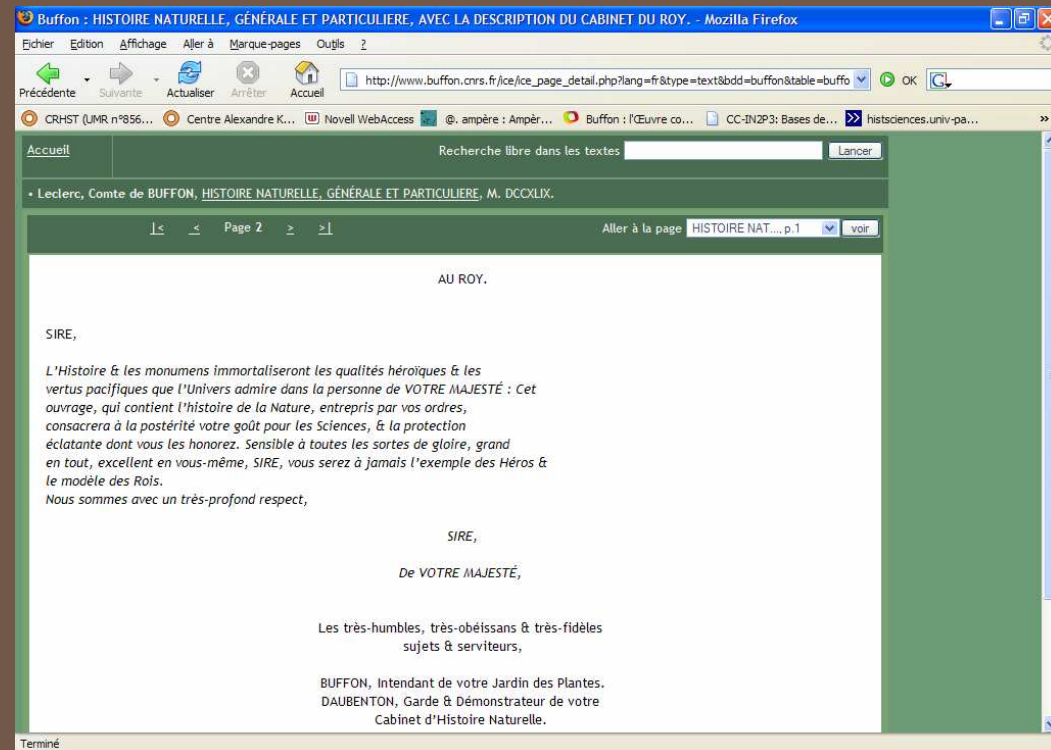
Buffon : HISTOIRE NATURELLE, GÉNÉRALE ET PARTICULIERE, AVEC LA DESCRIPTION DU CABINET DU ROY. - Mozilla Firefox

Fichier Edition Affichage Aller à Marque-pages Outils ?

Précédente Suivante Actualiser Arrêter Accueil http://www.buffon.cnrs.fr/ice/ice_page_detail.php?lang=fr&type=text&bdd=buffon&table=buffo OK G

CRHST (UMR n°856... Centre Alexandre K... Novell WebAccess @. ampère : Ampèr... Buffon : l'Œuvre co... CC-IN2P3: Bases de... histsciences.univ-pa... »

Accueil Recherche libre dans les textes Lancer

• Leclerc, Comte de BUFFON, HISTOIRE NATURELLE, GÉNÉRALE ET PARTICULIERE, M. DCCXLIX.

|< < Page 2 > >| Aller à la page HISTOIRE NAT..., p.1 voir

AU ROY.

SIRE,

L'Histoire & les monumens immortaliseront les qualités héroïques & les vertus pacifiques que l'Univers admire dans la personne de VOTRE MAJESTÉ : Cet ouvrage, qui contient l'histoire de la Nature, entrepris par vos ordres, consacrera à la postérité votre goût pour les Sciences, & la protection éclatante dont vous les honorez. Sensible à toutes les sortes de gloire, grand en tout, excellent en vous-même, SIRE, vous serez à jamais l'exemple des Héros & le modèle des Rois.
Nous sommes avec un très-profond respect,

SIRE,

De VOTRE MAJESTÉ,

Les très-humbles, très-obéissans & très-fidèles sujets & serviteurs,

BUFFON, Intendant de votre Jardin des Plantes.
DAUBENTON, Garde & Démonstrateur de votre Cabinet d'Histoire Naturelle.

Terminé